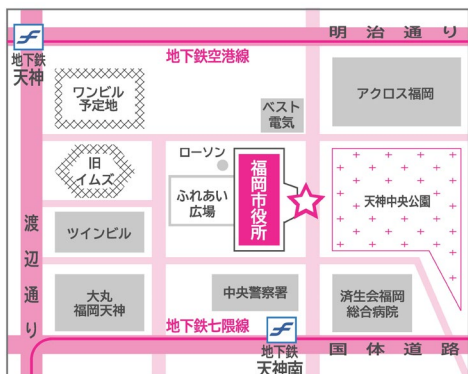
明 治 通 り

地下鉄
天神

地下鉄空港線

ワンビル
予定地

アクロス福岡

ベスト
電気

旧
イムズ

ローソン

ふれあい
広場

福岡市役所

天神中央公園

渡
辺
通
り

ツインビル

中央警察署

大丸
福岡天神

済生会福岡
総合病院

地下鉄七隈線

地下鉄
天神南

国 体 道 路